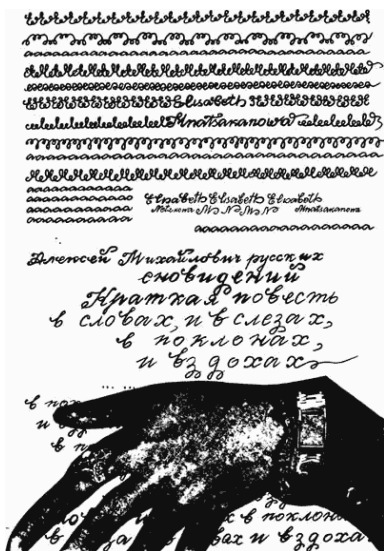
Elisabeth
Alnatbakanowa
Elisabeth Elisabeth Elisabeth
Alnatbakanowa

Алексей Михайлович русских сновидений
Краткая повесть
в словах, и в слезах,
в поклонах,
и вздохах

в по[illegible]
и в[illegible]
в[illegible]
в поклон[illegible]
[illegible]вах и вздоха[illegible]